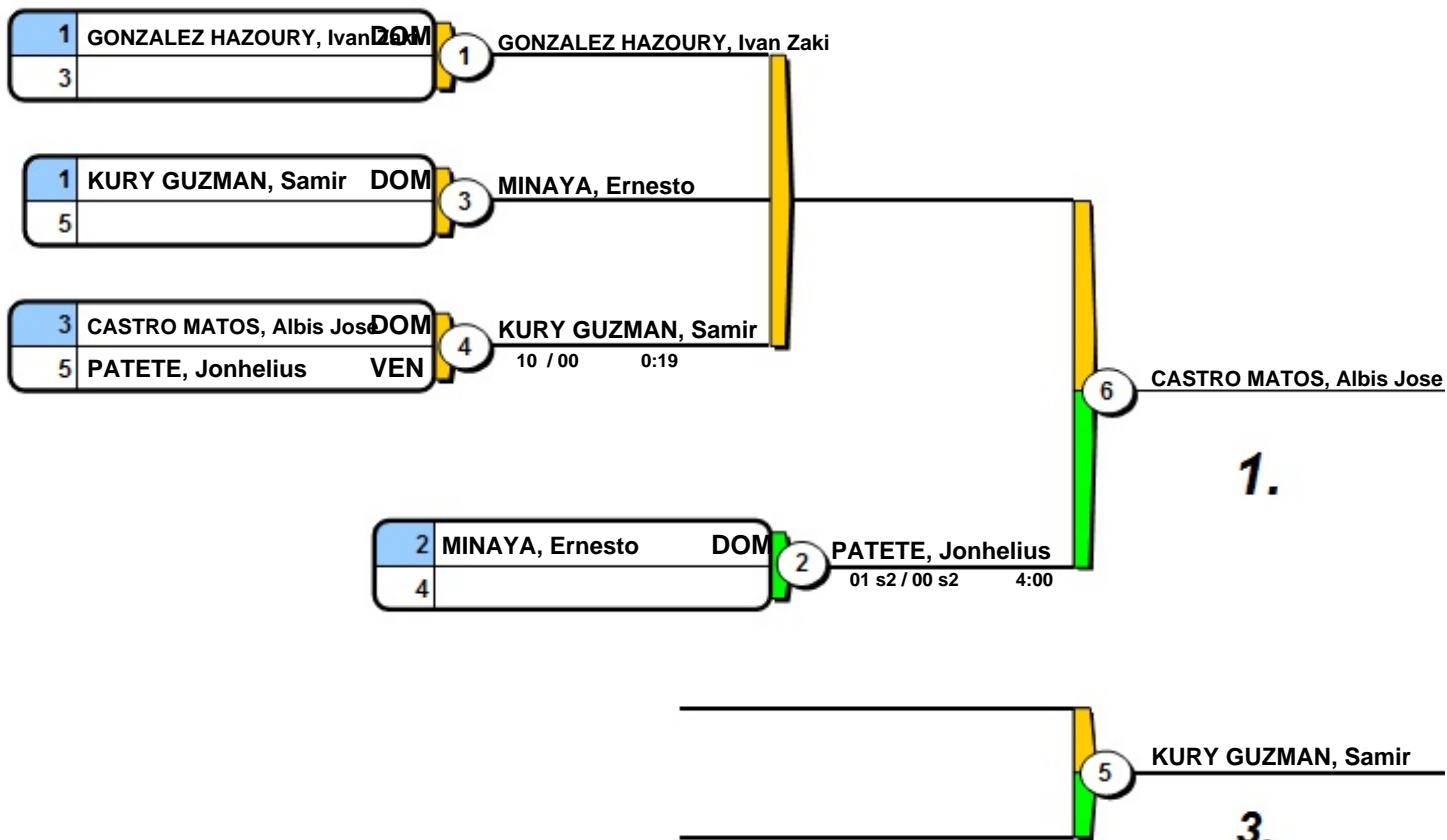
1 GONZALEZ HAZOURY, Ivan Zaki DOM
3

1 GONZALEZ HAZOURY, Ivan Zaki

1 KURY GUZMAN, Samir DOM
5

3 MINAYA, Ernesto

3 CASTRO MATOS, Albis Jose DOM
5 PATETE, Jonhelius VEN

4 KURY GUZMAN, Samir
10 / 00 0:19

6 CASTRO MATOS, Albis Jose

1.

2 MINAYA, Ernesto DOM
4

2 PATETE, Jonhelius
01 s2 / 00 s2 4:00

5 KURY GUZMAN, Samir

3.